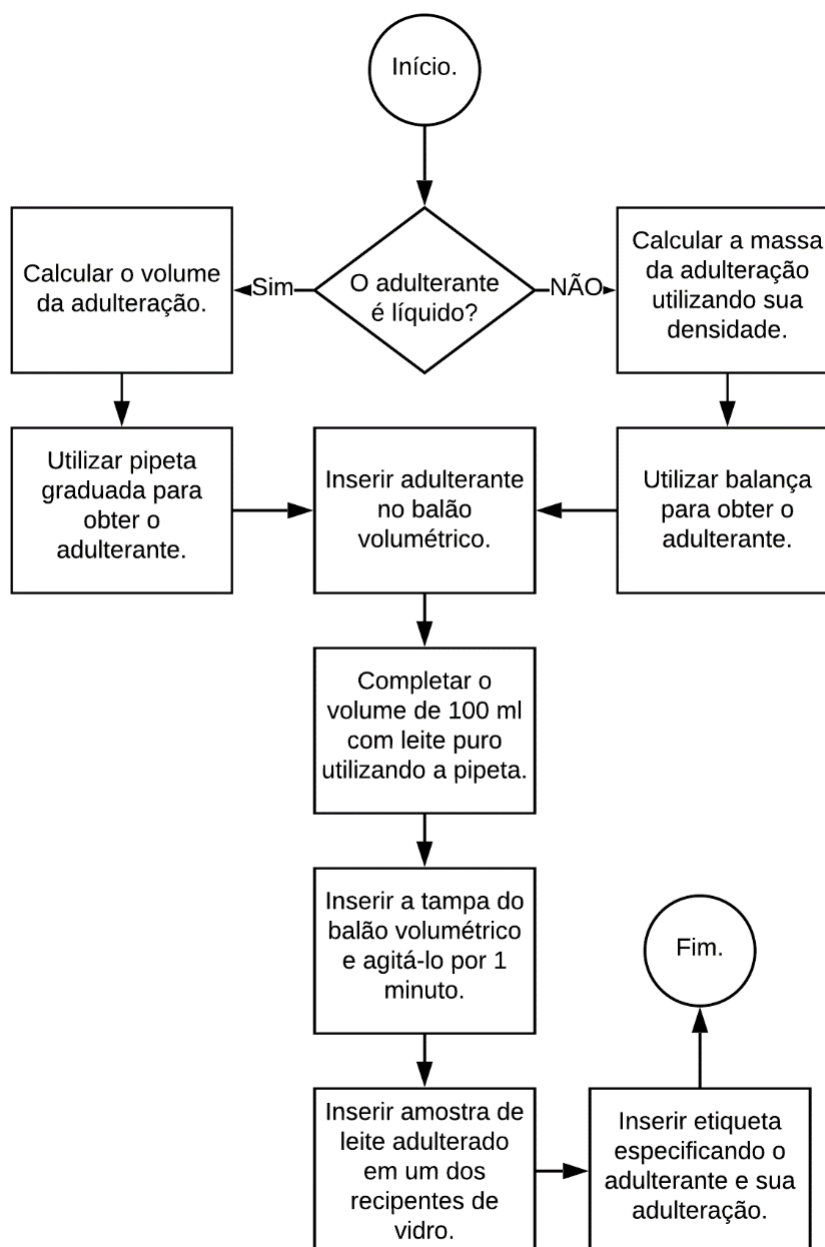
Início.

O adulterante é líquido?

Sim

Calcular o volume da adulteração.

NÃO

Calcular a massa da adulteração utilizando sua densidade.

Utilizar pipeta graduada para obter o adulterante.

Inserir adulterante no balão volumétrico.

Utilizar balança para obter o adulterante.

Completar o volume de 100 ml com leite puro utilizando a pipeta.

Inserir a tampa do balão volumétrico e agitá-lo por 1 minuto.

Inserir amostra de leite adulterado em um dos recipentes de vidro.

Inserir etiqueta especificando o adulterante e sua adulteração.

Fim.